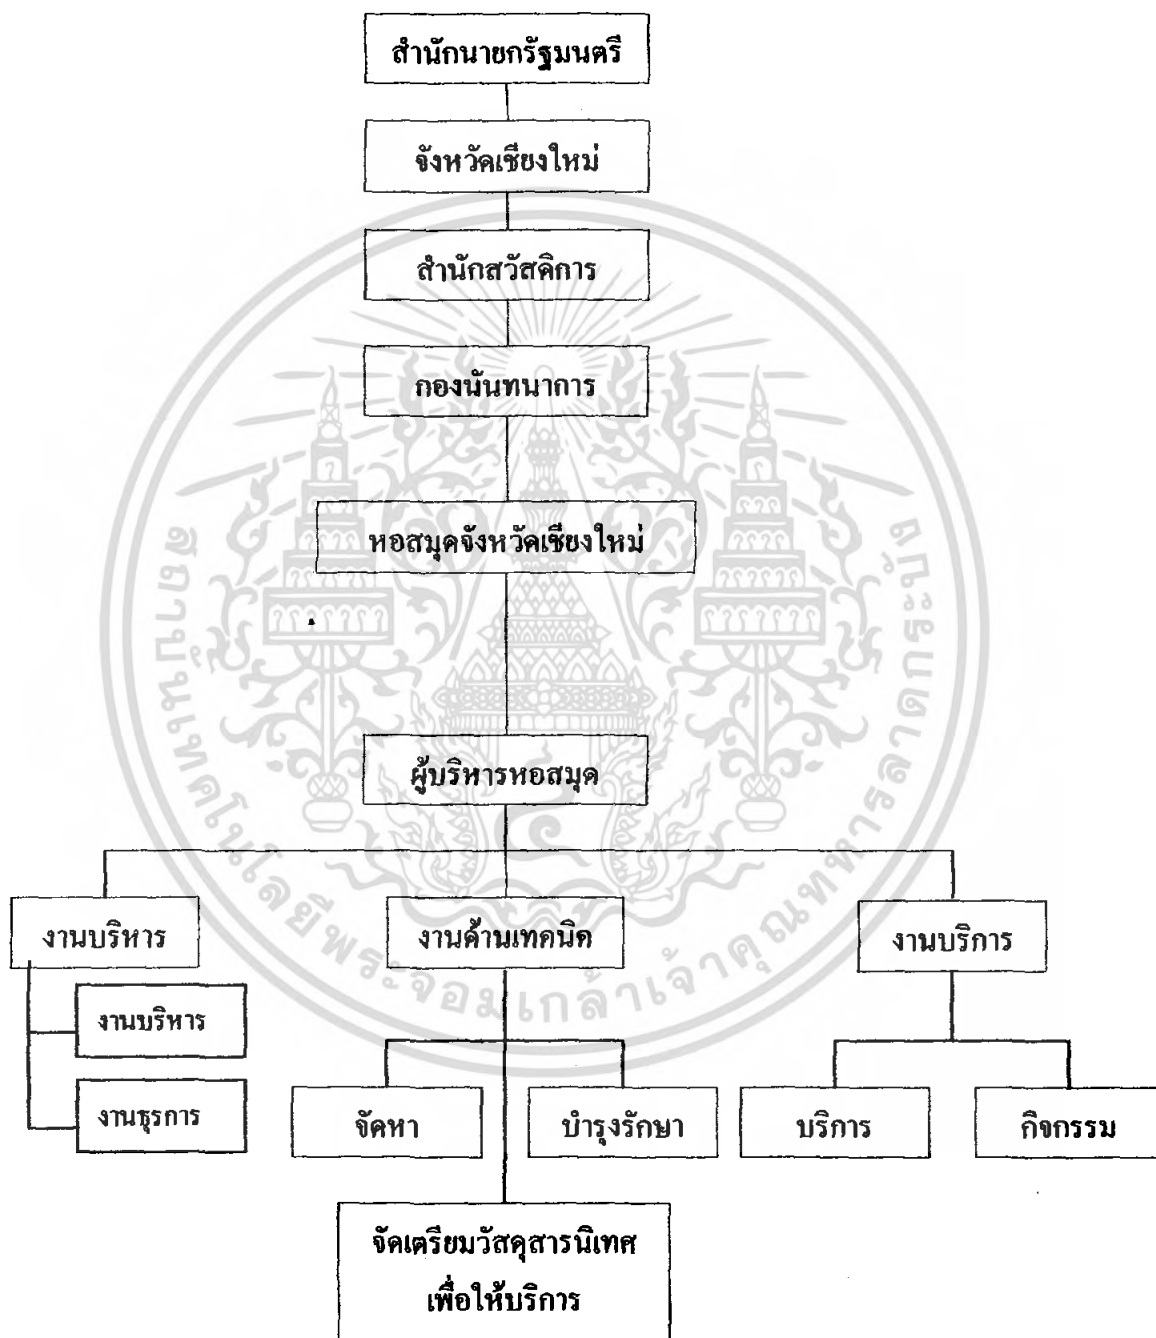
สำนักนายกรัฐมนตรี

จังหวัดเชียงใหม่

สำนักสวัสดิการ

กองนันทนาการ

หอสมุดจังหวัดเชียงใหม่

ผู้บริหารหอสมุด

งานบริหาร

งานบริหาร

งานธุรการ

งานด้านเทคนิค

จัดหา

บำรุงรักษา

จัดเตรียมวัสดุสารนิเทศเพื่อให้บริการ

งานบริการ

บริการ

กิจกรรม

สถาบันเทคโนโลยีพระจอมเกล้าเจ้าคุณทหารลาดกระบัง